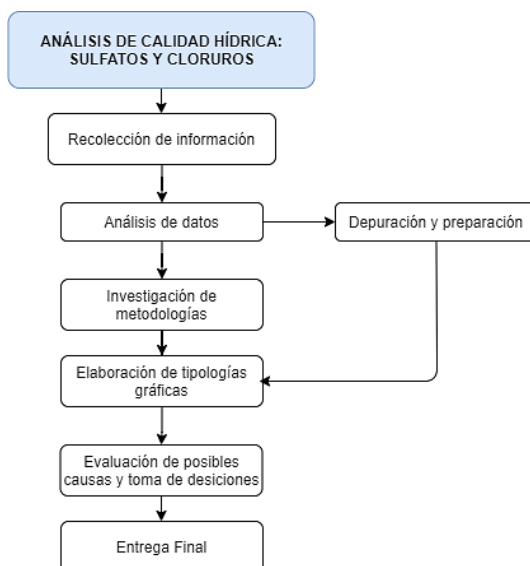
ANÁLISIS DE CALIDAD HÍDRICA:
SULFATOS Y CLORUROS

Recolección de información

Análisis de datos

Depuración y preparación

Investigación de metodologías

Elaboración de tipologías gráficas

Evaluación de posibles causas y toma de desiciones

Entrega Final